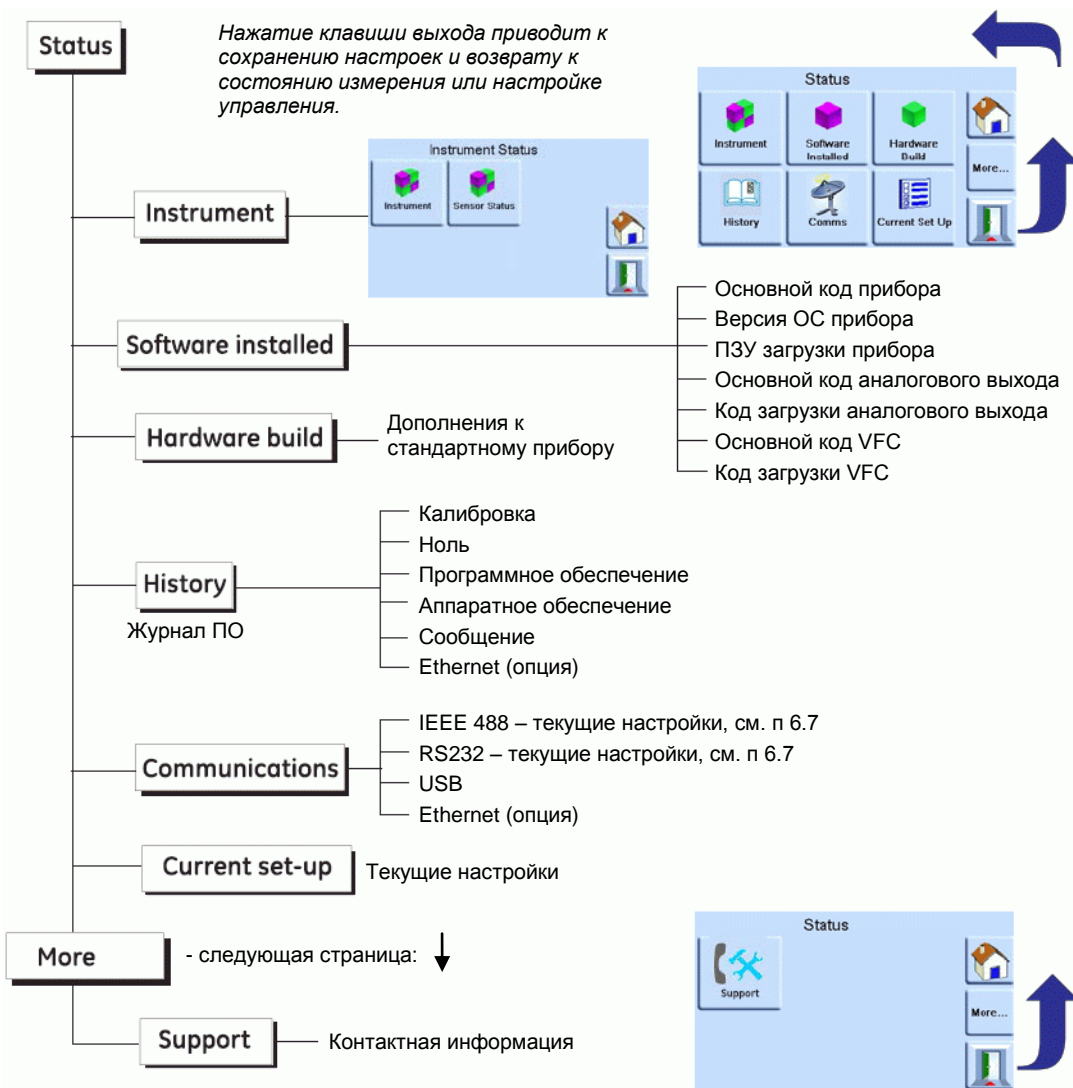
Status

*Нажатие клавиши выхода приводит к сохранению настроек и возврату к состоянию измерения или настройке управления.*

Status
Instrument
Software Installed
Hardware Build
More...
History
Comms
Current Set Up

Instrument

Instrument Status
Instrument
Sensor Status

Software installed

Основной код прибора
Версия ОС прибора
ПЗУ загрузки прибора
Основной код аналогового выхода
Код загрузки аналогового выхода
Основной код VFC
Код загрузки VFC

Hardware build

Дополнения к стандартному прибору

History

Журнал ПО

Калибровка
Ноль
Программное обеспечение
Аппаратное обеспечение
Сообщение
Ethernet (опция)

Communications

IEEE 488 – текущие настройки, см. п 6.7
RS232 – текущие настройки, см. п 6.7
USB
Ethernet (опция)

Current set-up

Текущие настройки

More

- следующая страница:

Support

Контактная информация

Status
Support
More...